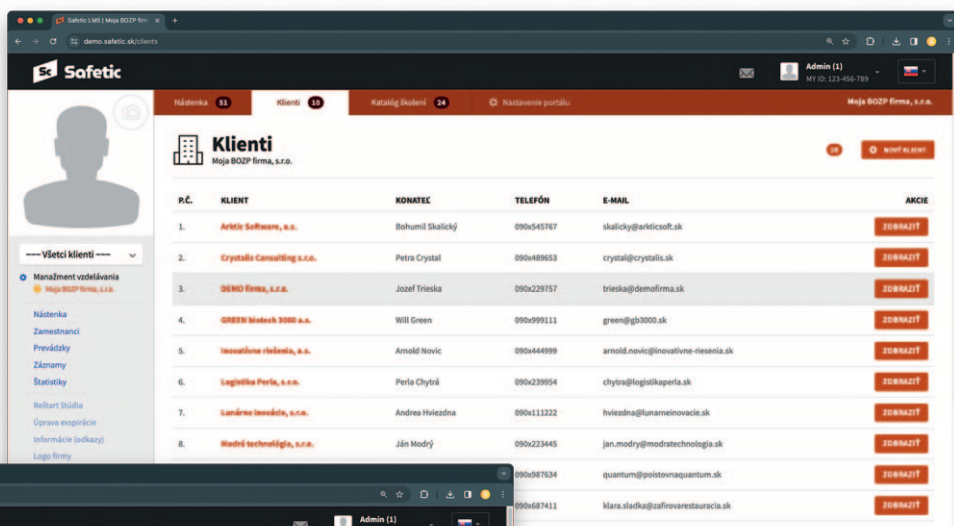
Safetic LMS | Moja BOZP firm ×

demo.safetic.sk/clients

Safetic

Admin (1)
MY ID: 123-456-789

Nástenka 51 | Klienti 10 | Katalóg školení 24 | Nastavenie portálu | Moja BOZP firma, s.r.o.

Klienti
Moja BOZP firma, s.r.o.

10 | NOVÝ KLIENT

---- Všetci klienti ----

Manažment vzdelávania
Moja BOZP firma, s.r.o.

Nástenka
Zamestnanci
Prevádzky
Záznamy
Štatistiky

Reštart štúdia
Úprava expirácie
Informácie (odkazy)
Logo firmy

| P.Č. | KLIENT | KONATEĽ | TELEFÓN | E-MAIL | AKCIE |
|---|---|---|---|---|---|
| 1. | Arktic Software, a.s. | Bohumil Skalický | 090x545767 | skalicky@arkticsoft.sk | ZOBRAZIŤ |
| 2. | Crystalis Consulting s.r.o. | Petra Crystal | 090x489653 | crystal@crystalis.sk | ZOBRAZIŤ |
| 3. | DEMO firma, s.r.o. | Jozef Trieska | 090x229757 | trieska@demofirma.sk | ZOBRAZIŤ |
| 4. | GREEN biotech 3000 a.s. | Will Green | 090x999111 | green@gb3000.sk | ZOBRAZIŤ |
| 5. | Inovatívne riešenia, a.s. | Arnold Novic | 090x444999 | arnold.novic@inovativne-riesenia.sk | ZOBRAZIŤ |
| 6. | Logistika Perla, s.r.o. | Perla Chytrá | 090x239954 | chytra@logistikaperla.sk | ZOBRAZIŤ |
| 7. | Lunárne inovácie, s.r.o. | Andrea Hviezdna | 090x111222 | hviezdna@lunarneinovacie.sk | ZOBRAZIŤ |
| 8. | Modrá technológia, s.r.o. | Ján Modrý | 090x223445 | jan.modry@modratechnologia.sk | ZOBRAZIŤ |
| | | | 090x987634 | quantum@poistovnaquantum.sk | ZOBRAZIŤ |
| | | | 090x687411 | klara.sladka@zafirovarestauracia.sk | ZOBRAZIŤ |

Admin (1)